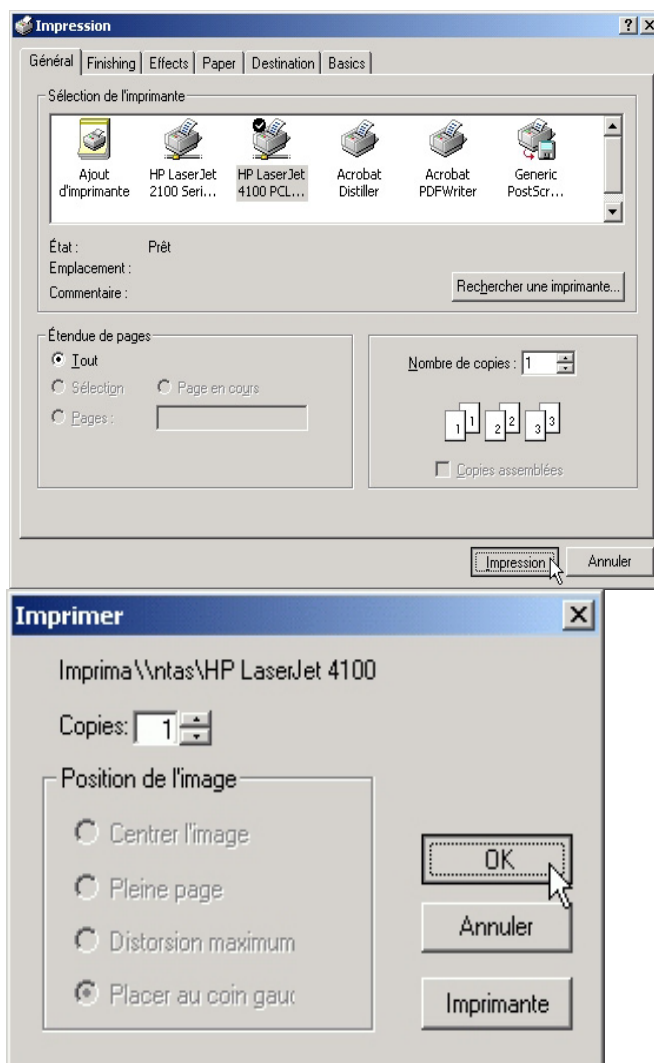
Impression

?

X

Général | Finishing | Effects | Paper | Destination | Basics

Sélection de l'imprimante

Ajout d'imprimante

HP LaserJet 2100 Seri...

HP LaserJet 4100 PCL...

Acrobat Distiller

Acrobat PDFWriter

Generic PostScr...

État : Prêt

Emplacement :

Commentaire :

Rechercher une imprimante...

Étendue de pages

Tout

Sélection

Page en cours

Pages :

Nombre de copies : 1

1 1 2 2 3 3

Copies assemblées

Impression

Annuler

Imprimer

X

Imprima\\ntas\HP LaserJet 4100

Copies: 1

Position de l'image

Centrer l'image

Pleine page

Distorsion maximum

Placer au coin gauc

OK

Annuler

Imprimante